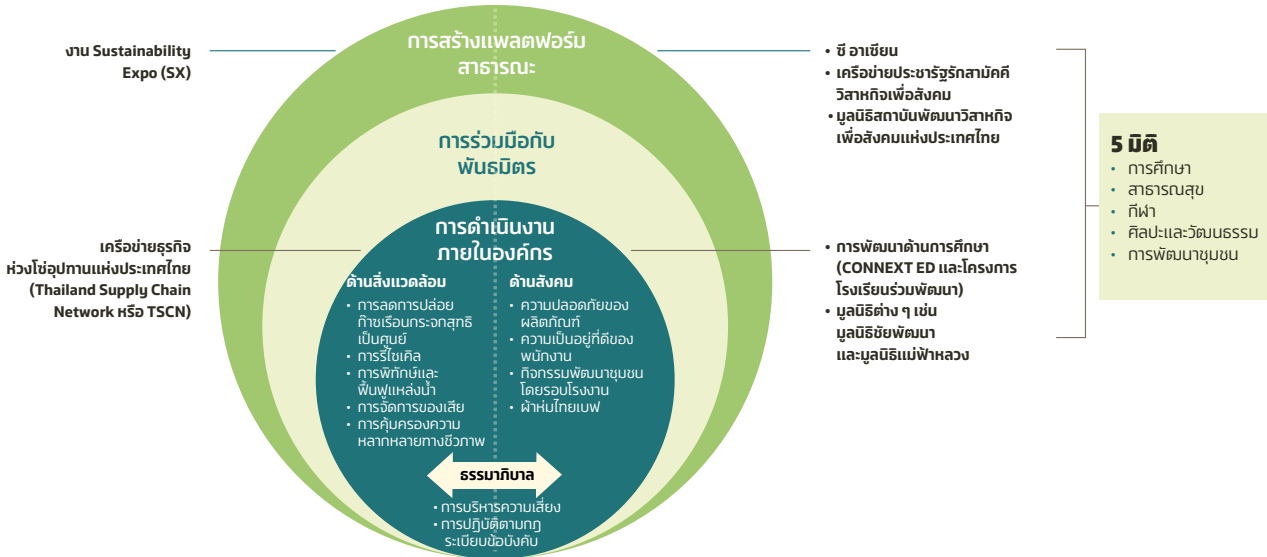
งาน Sustainability Expo (SX)

การสร้างแพลตฟอร์มสาธารณะ

• ซี อาเซียน
• เครือข่ายประชารัฐรักสามัคคีวิสาหกิจเพื่อสังคม
• มูลนิธิสถาบันพัฒนาวิสาหกิจเพื่อสังคมแห่งประเทศไทย

การร่วมมือกับพันธมิตร

5 มิติ
• การศึกษา
• สาธารณสุข
• กีฬา
• ศิลปะและวัฒนธรรม
• การพัฒนาชุมชน

เครือข่ายธุรกิจห่วงโซ่อุปทานแห่งประเทศไทย (Thailand Supply Chain Network หรือ TSCN)

การดำเนินงานภายในองค์กร

ด้านสิ่งแวดล้อม
• การลดการปล่อยก๊าซเรือนกระจกสุทธิเป็นศูนย์
• การรีไซเคิล
• การพิทักษ์และฟื้นฟูแหล่งน้ำ
• การจัดการของเสีย
• การคุ้มครองความหลากหลายทางชีวภาพ

ด้านสังคม
• ความปลอดภัยของผลิตภัณฑ์
• ความเป็นอยู่ที่ดีของพนักงาน
• กิจกรรมพัฒนาชุมชนโดยรอบโรงงาน
• ผ้าห่มไทยเบฟ

• การพัฒนาด้านการศึกษา (CONNEXT ED และโครงการโรงเรียนร่วมพัฒนา)
• มูลนิธิต่าง ๆ เช่น มูลนิธิชัยพัฒนา และมูลนิธิแม่ฟ้าหลวง

ธรรมาภิบาล
• การบริหารความเสี่ยง
• การปฏิบัติตามกฎระเบียบข้อบังคับ